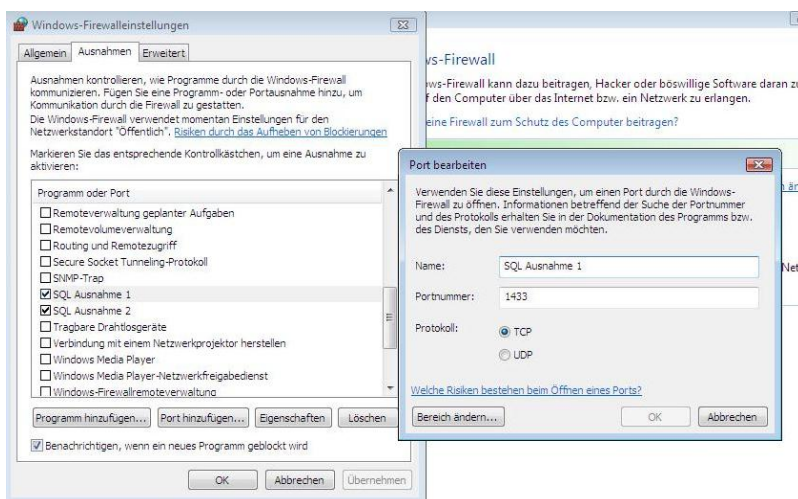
Windows-Firewalleinstellungen

Allgemein | Ausnahmen | Erweitert

Ausnahmen kontrollieren, wie Programme durch die Windows-Firewall kommunizieren. Fügen Sie ein Programm- oder Portausnahme hinzu, um Kommunikation durch die Firewall zu gestatten.

Die Windows-Firewall verwendet momentan Einstellungen für den Netzwerkstandort "Öffentlich". Risiken durch das Aufheben von Blockierungen

Markieren Sie das entsprechende Kontrollkästchen, um eine Ausnahme zu aktivieren:

Programm oder Port
☐ Remoteverwaltung geplanter Aufgaben
☐ Remotevolumeverwaltung
☐ Routing und Remotezugriff
☐ Secure Socket Tunneling-Protokoll
☐ SNMP-Trap
☑ SQL Ausnahme 1
☑ SQL Ausnahme 2
☐ Tragbare Drahtlosgeräte
☐ Verbindung mit einem Netzwerkprojektor herstellen
☐ Windows Media Player
☐ Windows Media Player-Netzwerkfreigabedienst
☐ Windows-Firewallremoteverwaltung

Programm hinzufügen... | Port hinzufügen... | Eigenschaften | Löschen

☑ Benachrichtigen, wenn ein neues Programm geblockt wird

OK | Abbrechen | Übernehmen

ws-Firewall

ws-Firewall kann dazu beitragen, Hacker oder böswillige Software daran zu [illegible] f den Computer über das Internet bzw. ein Netzwerk zu erlangen.

eine Firewall zum Schutz des Computer beitragen?

Port bearbeiten

Verwenden Sie diese Einstellungen, um einen Port durch die Windows-Firewall zu öffnen. Informationen betreffend der Suche der Portnummer und des Protokolls erhalten Sie in der Dokumentation des Programms bzw. des Dienstes, den Sie verwenden möchten.

Name: SQL Ausnahme 1

Portnummer: 1433

Protokoll: ◉ TCP
○ UDP

Welche Risiken bestehen beim Öffnen eines Ports?

Bereich ändern... | OK | Abbrechen

Net